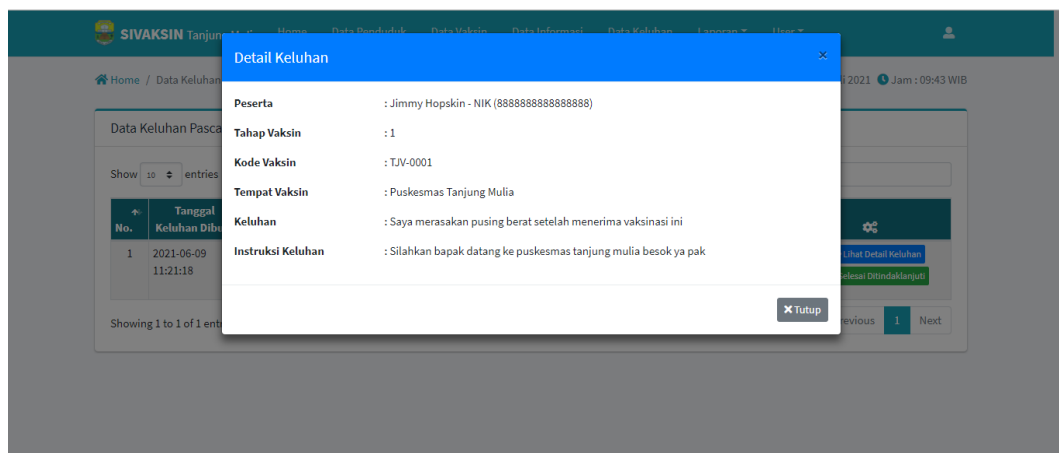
SIVAKSIN Tanjung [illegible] Home Data Penduduk Data Vaksin Data Informasi Data Keluhan Laporan ▾ User ▾

Home / Data Keluhan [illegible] 2021 Jam : 09:43 WIB

Data Keluhan Pasca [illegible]

Show 10 entries

| No. | Tanggal Keluhan Dibu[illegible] | |
|---|---|---|
| 1 | 2021-06-09 11:21:18 | Lihat Detail Keluhan Selesai Ditindaklanjuti |

Showing 1 to 1 of 1 entri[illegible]

Previous 1 Next

Detail Keluhan ×

Peserta : Jimmy Hopskin - NIK (8888888888888888)

Tahap Vaksin : 1

Kode Vaksin : TJV-0001

Tempat Vaksin : Puskesmas Tanjung Mulia

Keluhan : Saya merasakan pusing berat setelah menerima vaksinasi ini

Instruksi Keluhan : Silahkan bapak datang ke puskesmas tanjung mulia besok ya pak

✖ Tutup